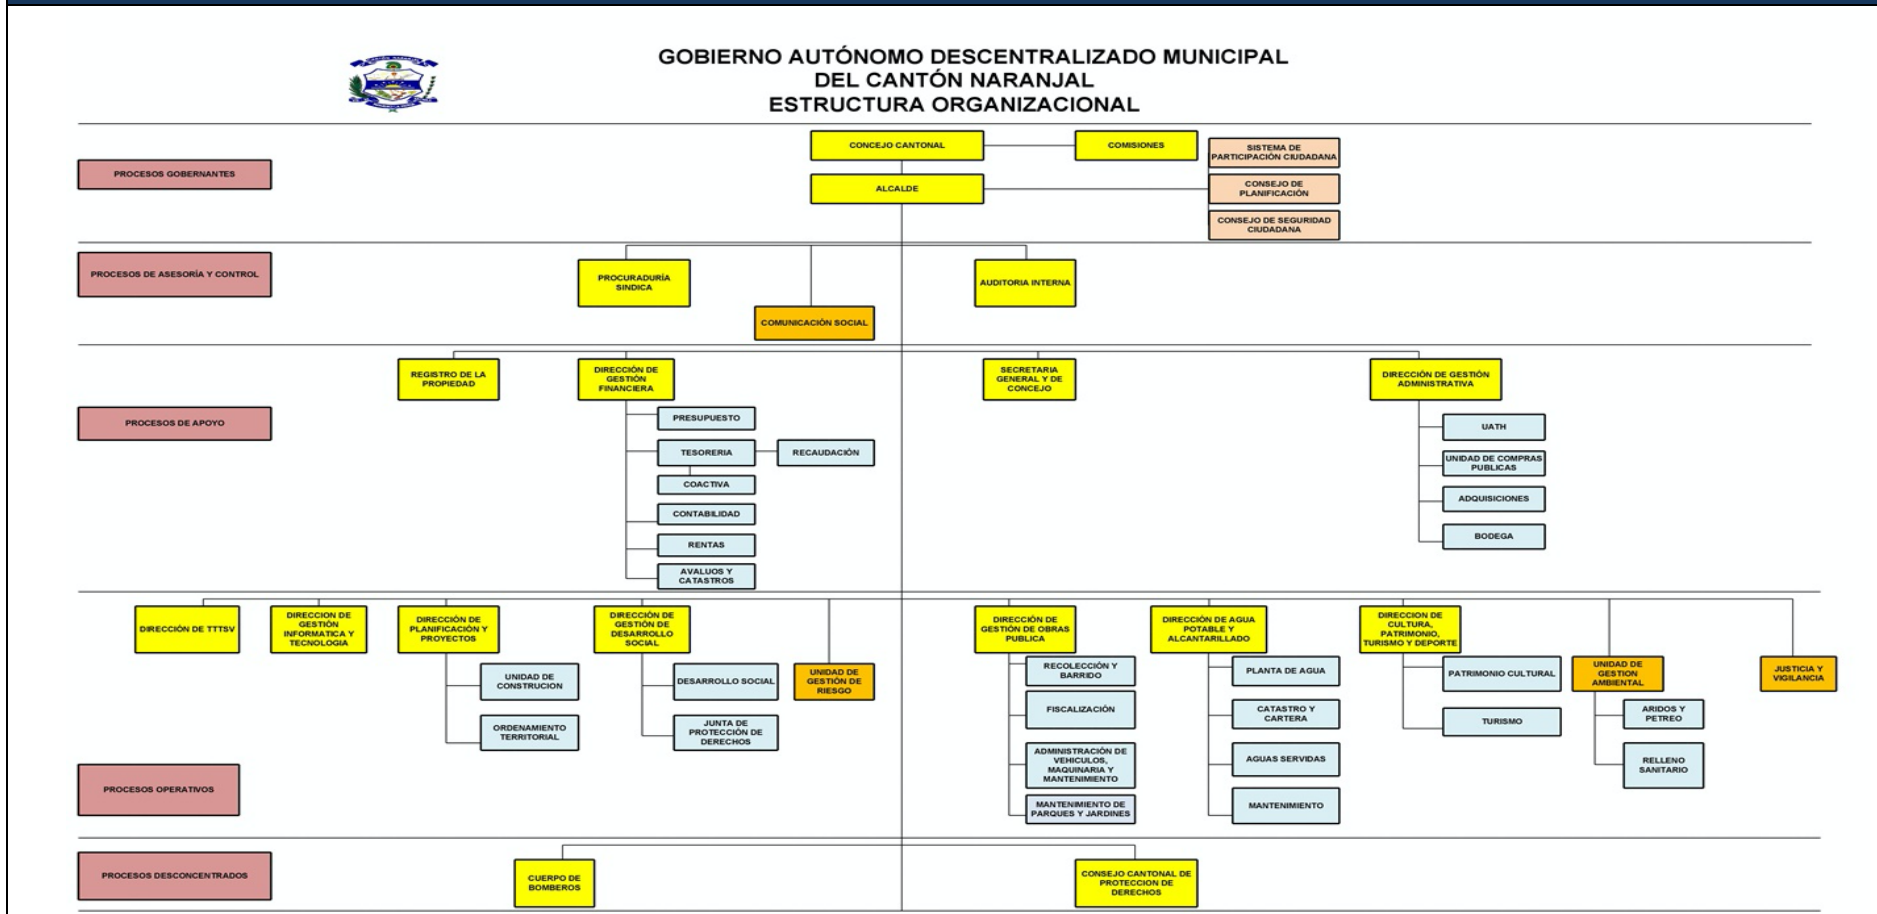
GOBIERNO AUTÓNOMO DESCENTRALIZADO MUNICIPAL
DEL CANTÓN NARANJAL
ESTRUCTURA ORGANIZACIONAL

PROCESOS GOBERNANTES

CONCEJO CANTONAL

COMISIONES

SISTEMA DE PARTICIPACIÓN CIUDADANA

CONSEJO DE PLANIFICACIÓN

CONSEJO DE SEGURIDAD CIUDADANA

ALCALDE

PROCESOS DE ASESORÍA Y CONTROL

PROCURADURÍA SINDICA

COMUNICACIÓN SOCIAL

AUDITORIA INTERNA

PROCESOS DE APOYO

REGISTRO DE LA PROPIEDAD

DIRECCIÓN DE GESTIÓN FINANCIERA

PRESUPUESTO

TESORERIA

RECAUDACIÓN

COACTIVA

CONTABILIDAD

RENTAS

AVALUOS Y CATASTROS

SECRETARIA GENERAL Y DE CONCEJO

DIRECCIÓN DE GESTIÓN ADMINISTRATIVA

UATH

UNIDAD DE COMPRAS PUBLICAS

ADQUISICIONES

BODEGA

PROCESOS OPERATIVOS

DIRECCIÓN DE TTTSV

DIRECCION DE GESTIÓN INFORMATICA Y TECNOLOGIA

DIRECCIÓN DE PLANIFICACIÓN Y PROYECTOS

UNIDAD DE CONSTRUCION

ORDENAMIENTO TERRITORIAL

DIRECCIÓN DE GESTIÓN DE DESARROLLO SOCIAL

DESARROLLO SOCIAL

JUNTA DE PROTECCIÓN DE DERECHOS

UNIDAD DE GESTIÓN DE RIESGO

DIRECCIÓN DE GESTIÓN DE OBRAS PUBLICA

RECOLECCIÓN Y BARRIDO

FISCALIZACIÓN

ADMINISTRACIÓN DE VEHICULOS, MAQUINARIA Y MANTENIMIENTO

MANTENIMIENTO DE PARQUES Y JARDINES

DIRECCIÓN DE AGUA POTABLE Y ALCANTARILLADO

PLANTA DE AGUA

CATASTRO Y CARTERA

AGUAS SERVIDAS

MANTENIMIENTO

DIRECCION DE CULTURA, PATRIMONIO, TURISMO Y DEPORTE

PATRIMONIO CULTURAL

TURISMO

UNIDAD DE GESTION AMBIENTAL

ARIDOS Y PETREO

RELLENO SANITARIO

JUSTICIA Y VIGILANCIA

PROCESOS DESCONCENTRADOS

CUERPO DE BOMBEROS

CONSEJO CANTONAL DE PROTECCION DE DERECHOS